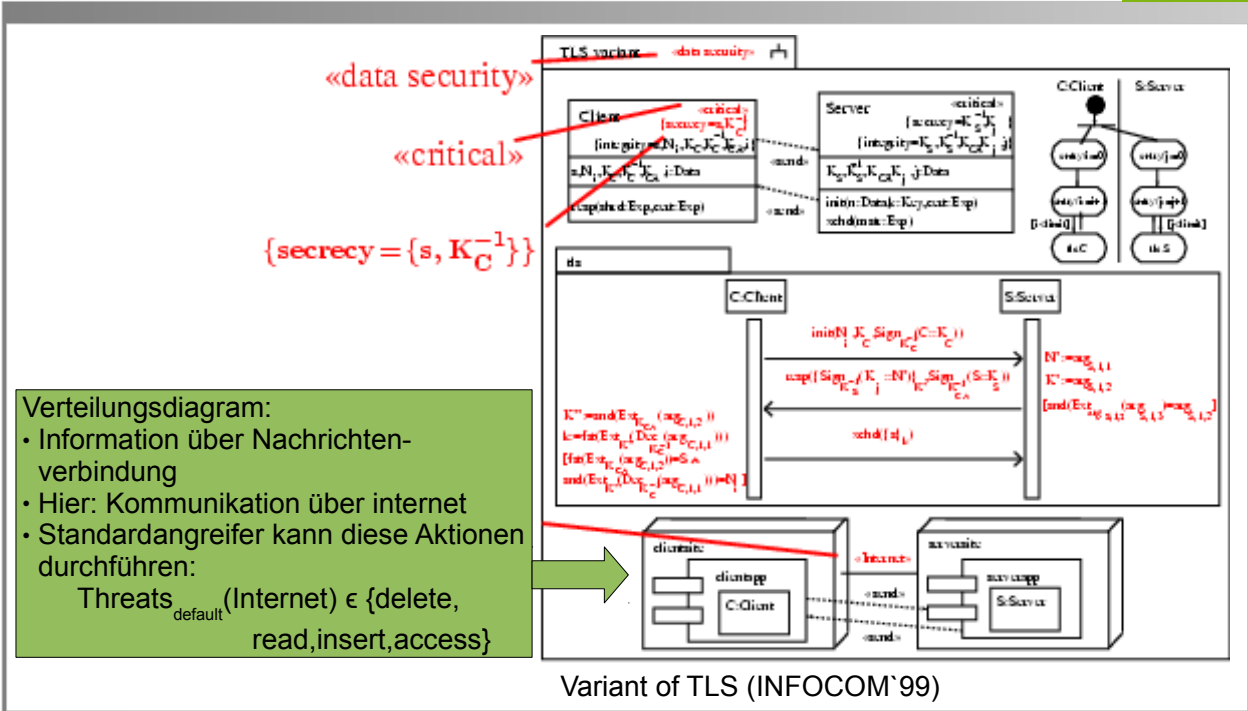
«data security»

«critical»

$\{\textbf{secrecy} = \{s, K_C^{-1}\}\}$

TLS variant «data security»

Client «critical» {secrecy=s,$K_C^{-1}$} {integrity=$N_i$,$K_C$,$K_C^{-1}$,$K_{CA}$,i}

s,$N_i$,$K_C$,$K_C^{-1}$,$K_{CA}$,i:Data

resp(shrd:Exp,cert:Exp)

«send»

Server «critical» {secrecy=$K_S^{-1}$,$K_j$} {integrity=$K_S$,$K_S^{-1}$,$K_{CA}$,$K_j$,j}

$K_S$,$K_S^{-1}$,$K_{CA}$,$K_j$,j:Data

init(n:Data,k:Key,cert:Exp)

xchd(mstr:Exp)

C:Client

S:Server

entry/i=0

entry/j=0

entry/i=i+1

entry/j=j+1

[i<limit]

[j<limit]

thC

thS

C:Client

S:Server

init($N_i$,$K_C$,$Sign_{K_C^{-1}}$(C::$K_C$))

resp({$Sign_{K_S^{-1}}$($K_j$::N')}$_k$,$Sign_{K_{CA}^{-1}}$(S::$K_S$))

xchd({s}$_k$)

N':=$arg_{S,1,1}$

K':=$arg_{S,1,2}$

[snd($Ext_{arg_{S,1,3}}$($arg_{S,1,3}$))=$arg_{S,1,2}$]

K'':=snd($Ext_{K_{CA}}$($arg_{C,1,2}$))

k:=fst($Ext_{K''}$($Dec_{K_C^{-1}}$($arg_{C,1,1}$)))

[fst($Ext_{K_{CA}}$($arg_{C,1,2}$))=S ∧ snd($Ext_{K''}$($Dec_{K_C^{-1}}$($arg_{C,1,1}$)))=$N_i$]

clientsite

clientapp

C:Client

«Internet»

serversite

serverapp

S:Server

«send»

«send»

Verteilungsdiagram:
• Information über Nachrichtenverbindung
• Hier: Kommunikation über internet
• Standardangreifer kann diese Aktionen durchführen:
Threats$_{default}$(Internet) ϵ {delete, read,insert,access}

Variant of TLS (INFOCOM`99)